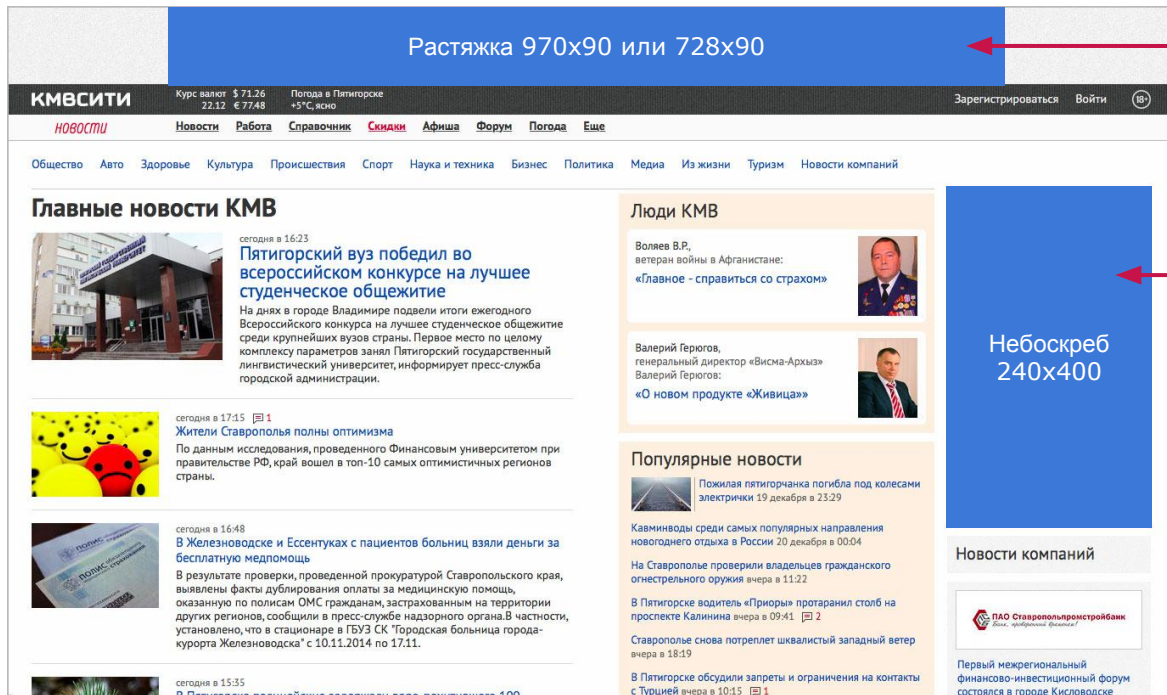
Растяжка 970x90 или 728x90

КМВСИТИ Курс валют $ 71.26 22.12 € 77.48 Погода в Пятигорске +5°С, ясно Зарегистрироваться Войти 18+

новости Новости Работа Справочник Скидки Афиша Форум Погода Еще

Общество Авто Здоровье Культура Происшествия Спорт Наука и техника Бизнес Политика Медиа Из жизни Туризм Новости компаний

Главные новости КМВ

сегодня в 16:23
Пятигорский вуз победил во всероссийском конкурсе на лучшее студенческое общежитие
На днях в городе Владимире подвели итоги ежегодного Всероссийского конкурса на лучшее студенческое общежитие среди крупнейших вузов страны. Первое место по целому комплексу параметров занял Пятигорский государственный лингвистический университет, информирует пресс-служба городской администрации.

сегодня в 17:15 1
Жители Ставрополья полны оптимизма
По данным исследования, проведенного Финансовым университетом при правительстве РФ, край вошел в топ-10 самых оптимистичных регионов страны.

сегодня в 16:48
В Железноводске и Ессентуках с пациентов больниц взяли деньги за бесплатную медпомощь
В результате проверки, проведенной прокуратурой Ставропольского края, выявлены факты дублирования оплаты за медицинскую помощь, оказанную по полисам ОМС гражданам, застрахованным на территории других регионов, сообщили в пресс-службе надзорного органа. В частности, установлено, что в стационаре в ГБУЗ СК "Городская больница города-курорта Железноводска" с 10.11.2014 по 17.11.

сегодня в 15:35
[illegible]

Люди КМВ

Воляев В.Р.,
ветеран войны в Афганистане:
«Главное - справиться со страхом»

Валерий Герюгов,
генеральный директор «Висма-Архыз»
Валерий Герюгов:
«О новом продукте «Живица»»

Популярные новости

Пожилая пятигорчанка погибла под колесами электрички 19 декабря в 23:29

Кавминводы среди самых популярных направления новогоднего отдыха в России 20 декабря в 00:04

На Ставрополье проверили владельцев гражданского огнестрельного оружия вчера в 11:22

В Пятигорске водитель «Приоры» протаранил столб на проспекте Калинина вчера в 09:41 2

Ставрополье снова потреплет шквалистый западный ветер вчера в 18:19

В Пятигорске обсудили запреты и ограничения на контакты с Турцией вчера в 10:15 1

Небоскреб 240x400

Новости компаний

ПАО Ставропольпромстройбанк
Банк, проверенный временем!

Первый межрегиональный финансово-инвестиционный форум состоялся в городе Кисловодске